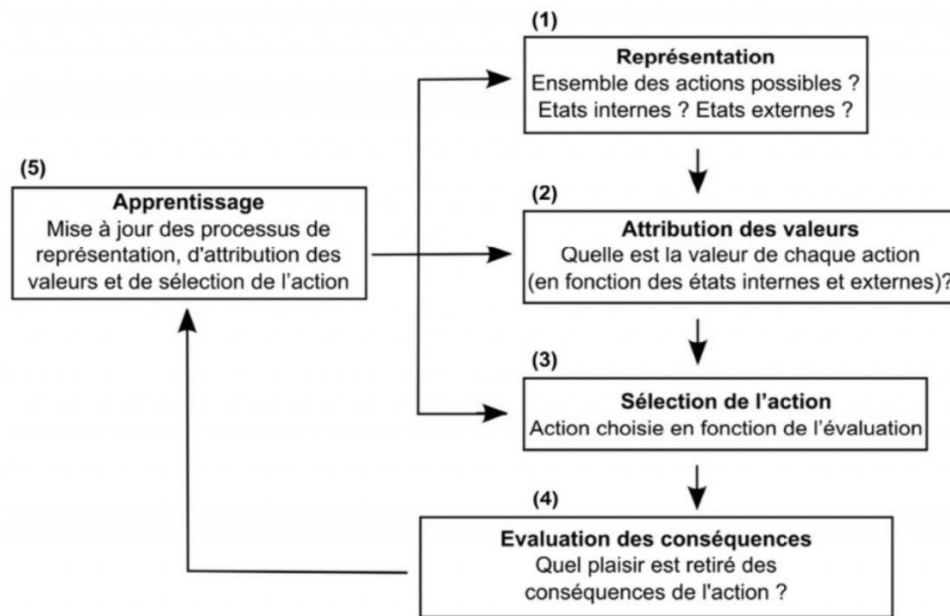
(1)
Représentation
Ensemble des actions possibles ?
Etats internes ? Etats externes ?

(5)
Apprentissage
Mise à jour des processus de représentation, d'attribution des valeurs et de sélection de l'action

(2)
Attribution des valeurs
Quelle est la valeur de chaque action
(en fonction des états internes et externes)?

(3)
Sélection de l'action
Action choisie en fonction de l'évaluation

(4)
Evaluation des conséquences
Quel plaisir est retiré des conséquences de l'action ?